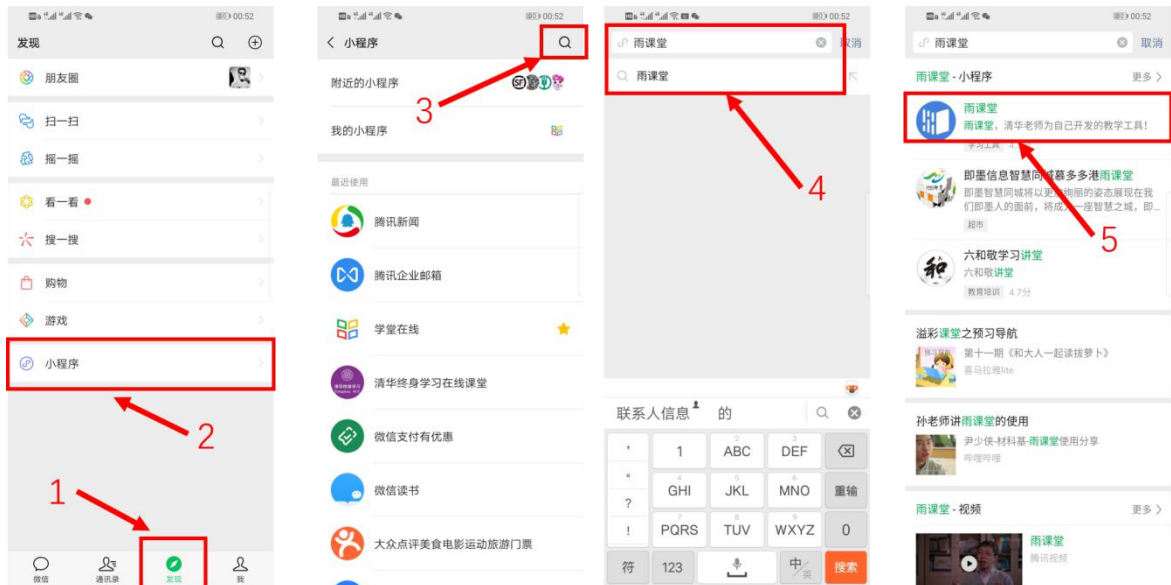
00:52

发现

朋友圈

扫一扫

摇一摇

看一看

搜一搜

购物

游戏

小程序

2

1

微信 通讯录 发现 我

00:52

< 小程序

3

附近的小程序

我的小程序

最近使用

腾讯新闻

腾讯企业邮箱

学堂在线

清华终身学习在线课堂

微信支付有优惠

微信读书

大众点评美食电影运动旅游门票

00:52

雨课堂 取消

雨课堂

4

联系人信息 的

1 ABC DEF

GHI JKL MNO 重输

PQRS TUV WXYZ 0

符 123 中/英 搜索

00:52

雨课堂 取消

雨课堂 - 小程序 更多 >

雨课堂

雨课堂，清华老师为自己开发的教学工具！

学习工具

即墨信息智慧同城慕多多港雨课堂

即墨智慧同城将以更加绚丽的姿态展现在我们即墨人的面前，将成为一座智慧之城，肥

超市

5

六和敬学习讲堂

六和敬讲堂

教育培训 4.7分

溢彩课堂之预习导航

第十一期《和大人一起读拔萝卜》

喜马拉雅lite

孙老师讲雨课堂的使用

尹少侠-材料基-雨课堂使用分享

哔哩哔哩

雨课堂 - 视频 更多 >

雨课堂

腾讯视频